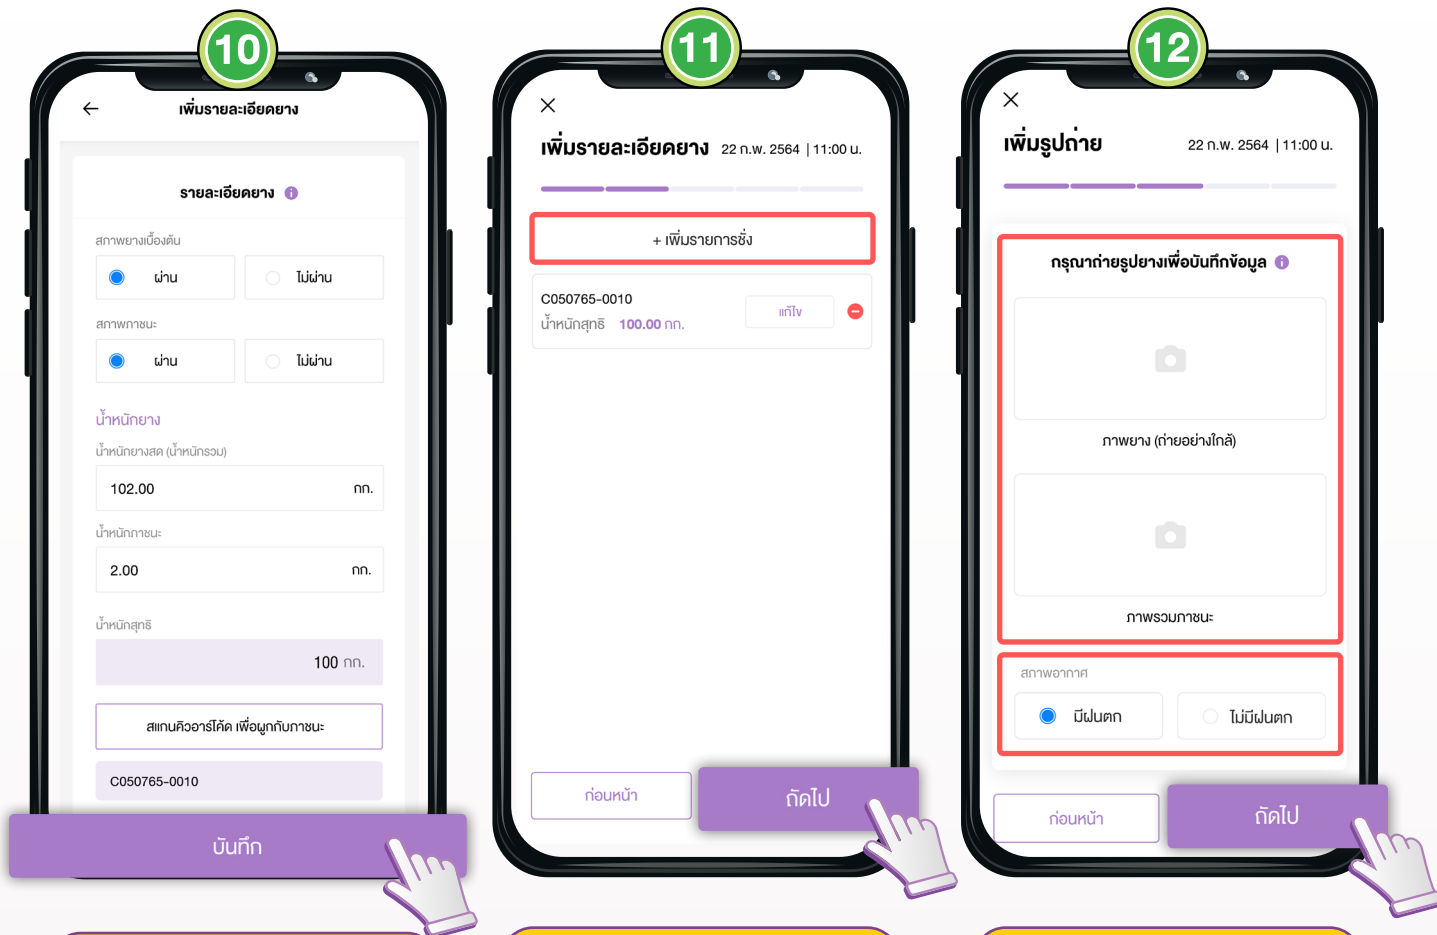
10

เพิ่มรายละเอียดยาง

รายละเอียดยาง

สภาพยางเบื้องต้น

ผ่าน

ไม่ผ่าน

สภาพภาชนะ

ผ่าน

ไม่ผ่าน

น้ำหนักยาง

น้ำหนักยางสด (น้ำหนักรวม)

102.00 กก.

น้ำหนักภาชนะ

2.00 กก.

น้ำหนักสุทธิ

100 กก.

สแกนคิวอาร์โค้ด เพื่อผูกกับภาชนะ

C050765-0010

บันทึก

11

เพิ่มรายละเอียดยาง 22 ก.พ. 2564 | 11:00 น.

+ เพิ่มรายการชั่ง

C050765-0010

น้ำหนักสุทธิ 100.00 กก.

แก้ไข

ก่อนหน้า

ถัดไป

12

เพิ่มรูปถ่าย 22 ก.พ. 2564 | 11:00 น.

กรุณาถ่ายรูปยางเพื่อบันทึกข้อมูล

ภาพยาง (ถ่ายอย่างใกล้)

ภาพรวมภาชนะ

สภาพอากาศ

มีฝนตก

ไม่มีฝนตก

ก่อนหน้า

ถัดไป